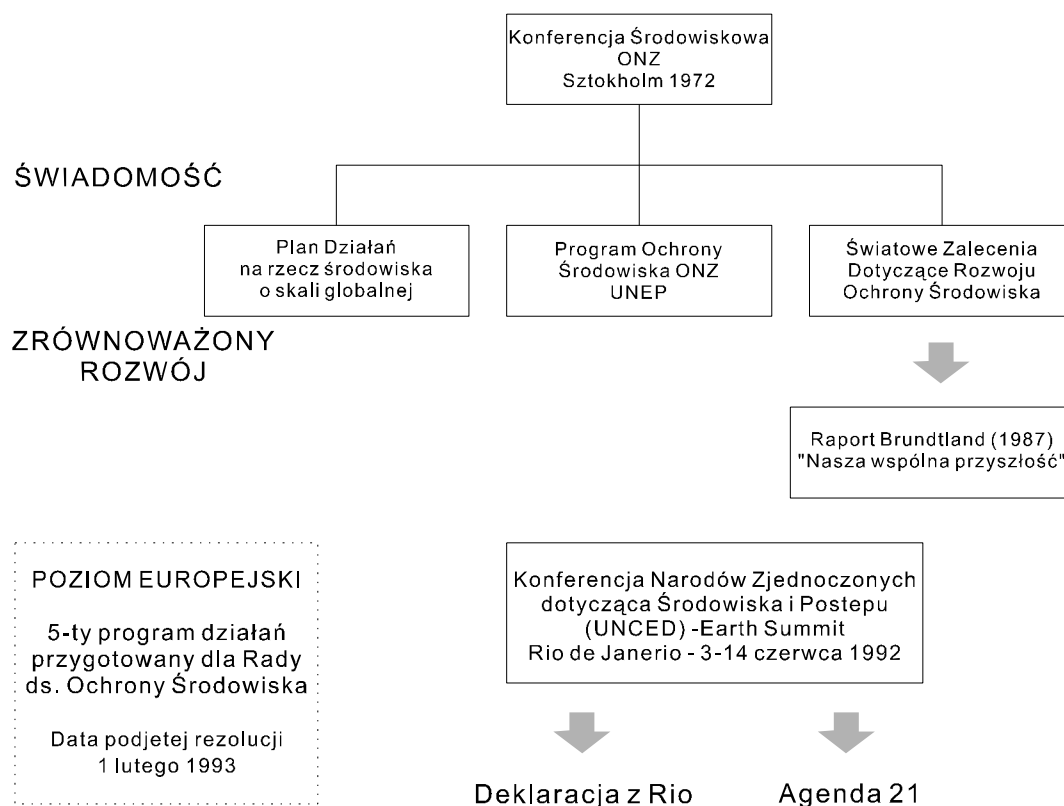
Konferencja Środowiskowa
ONZ
Sztokholm 1972

ŚWIADOMOŚĆ

Plan Działań
na rzecz środowiska
o skali globalnej

Program Ochrony
Środowiska ONZ
UNEP

Światowe Zalecenia
Dotyczące Rozwoju
Ochrony Środowiska

ZRÓWNOWAŻONY
ROZWÓJ

Raport Brundtland (1987)
"Nasza wspólna przyszłość"

POZIOM EUROPEJSKI

5-ty program działań
przygotowany dla Rady
ds. Ochrony Środowiska

Data podjetej rezolucji
1 lutego 1993

Konferencja Narodów Zjednoczonych
dotycząca Środowiska i Postepu
(UNCED) -Earth Summit
Rio de Janerio - 3-14 czerwca 1992

Deklaracja z Rio

Agenda 21